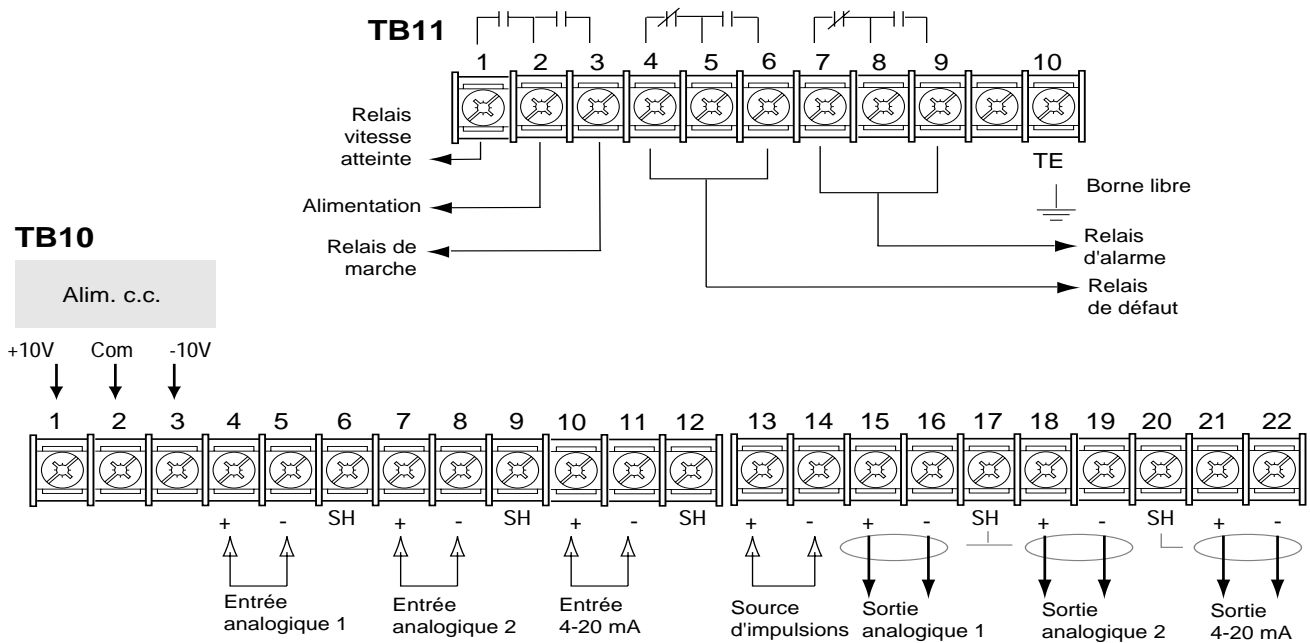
TB11

1 2 3 4 5 6 7 8 9 10

Relais vitesse atteinte

Alimentation

Relais de marche

TE

Borne libre

Relais d'alarme

Relais de défaut

TB10

Alim. c.c.

+10V Com -10V

1 2 3 4 5 6 7 8 9 10 11 12 13 14 15 16 17 18 19 20 21 22

+ - SH + - SH + - SH + - + - SH + - SH + -

Entrée analogique 1

Entrée analogique 2

Entrée 4-20 mA

Source d'impulsions

Sortie analogique 1

Sortie analogique 2

Sortie 4-20 mA